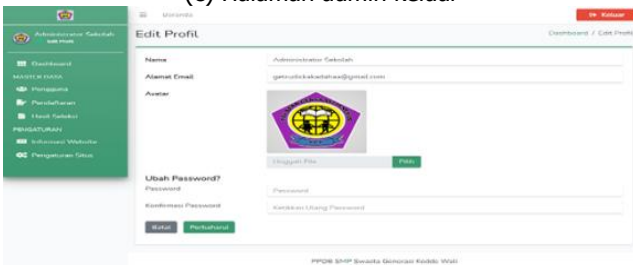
(c) Halaman admin kelola

Administrator Sekolah

Dashboard

MASTER DATA

Pengguna

Pendaftaran

Hasil Seleksi

PENGATURAN

Informasi Website

Pengaturan Situs

Keluar

Edit Profil

Dashboard / Edit Profil

Nama | Administrator Sekolah

Alamat Email | generasikakaktua@gmail.com

Avatar

Unggah File | Pilih

Ubah Password?

Password | Password

Konfirmasi Password | Ketikkan Ulang Password

Batal | Perbaharui

PPDB SMP Swasta Generasi Kodok Wali